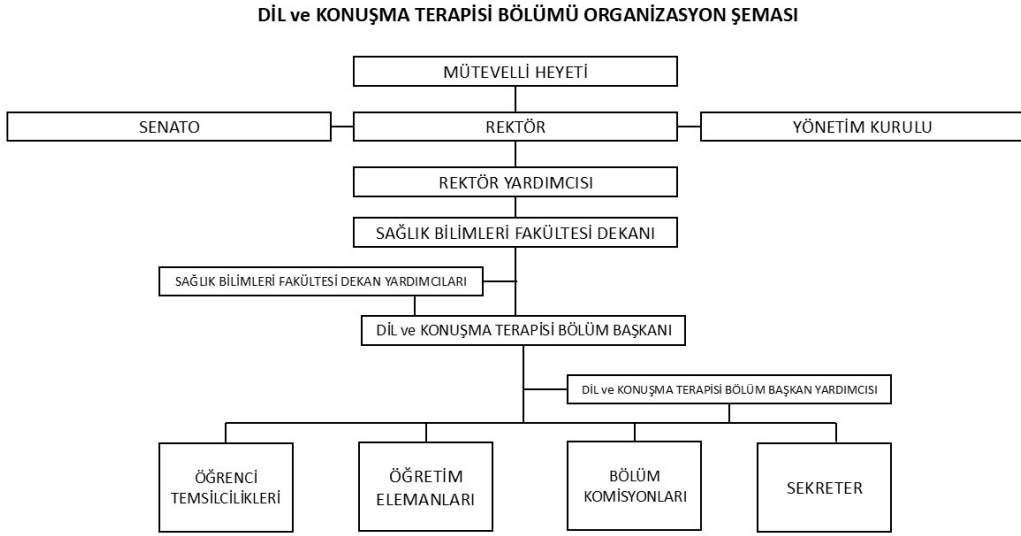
DİL ve KONUŞMA TERAPİSİ BÖLÜMÜ ORGANİZASYON ŞEMASI

MÜTEVELLİ HEYETİ

SENATO

REKTÖR

YÖNETİM KURULU

REKTÖR YARDIMCISI

SAĞLIK BİLİMLERİ FAKÜLTESİ DEKANI

SAĞLIK BİLİMLERİ FAKÜLTESİ DEKAN YARDIMCILARI

DİL ve KONUŞMA TERAPİSİ BÖLÜM BAŞKANI

DİL ve KONUŞMA TERAPİSİ BÖLÜM BAŞKAN YARDIMCISI

ÖĞRENCİ TEMSİLCİLİKLERİ

ÖĞRETİM ELEMANLARI

BÖLÜM KOMİSYONLARI

SEKRETER